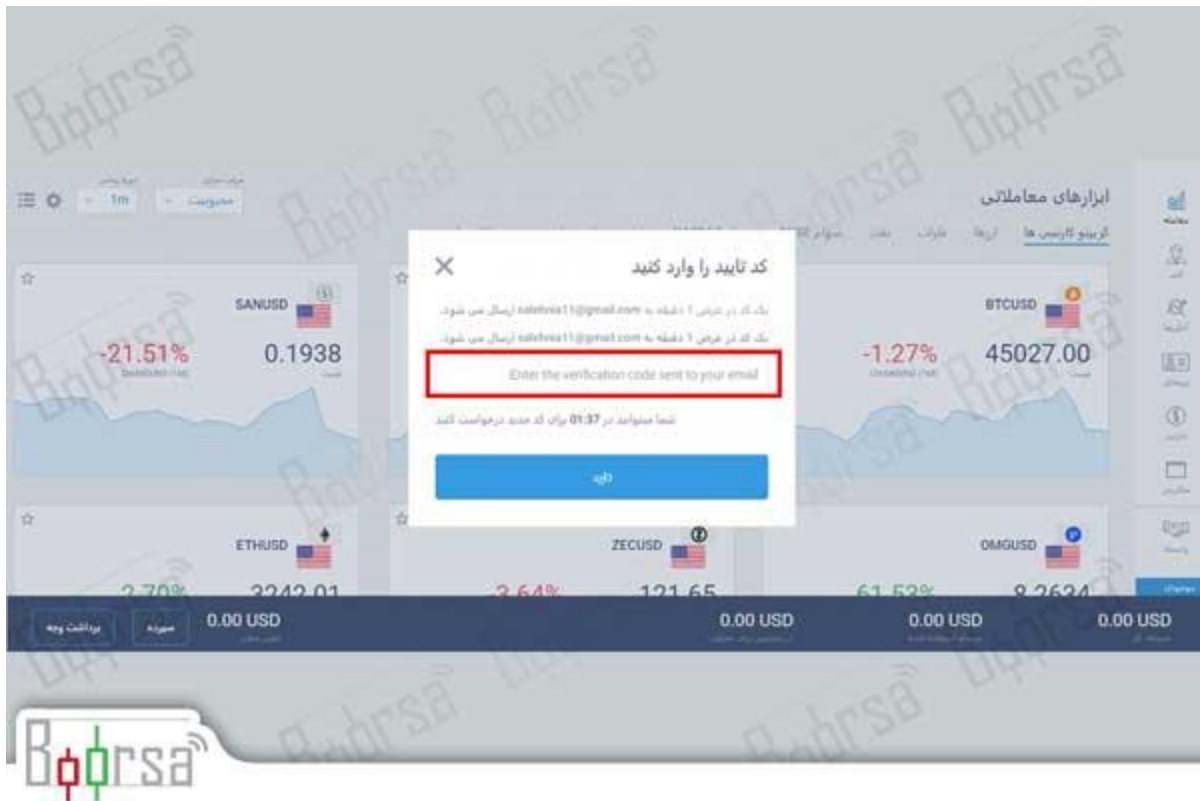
ابزارهای معاملاتی

کریپتو کارنسی ها

1m

SANUSD

-21.51%

0.1938

BTCUSD

-1.27%

45027.00

کد تایید را وارد کنید

یک کد در عرض 1 دقیقه به salehvia11@gmail.com ارسال می شود.

یک کد در عرض 1 دقیقه به salehvia11@gmail.com ارسال می شود.

Enter the verification code sent to your email

شما میتوانید در 01:37 برای کد جدید درخواست کنید

تایید

ETHUSD

2.70%

3242.01

ZECUSD

3.64%

121.65

OMGUSD

61.53%

8.2634

برداشت وجه

سپرده

0.00 USD

0.00 USD

0.00 USD

0.00 USD

Borsa